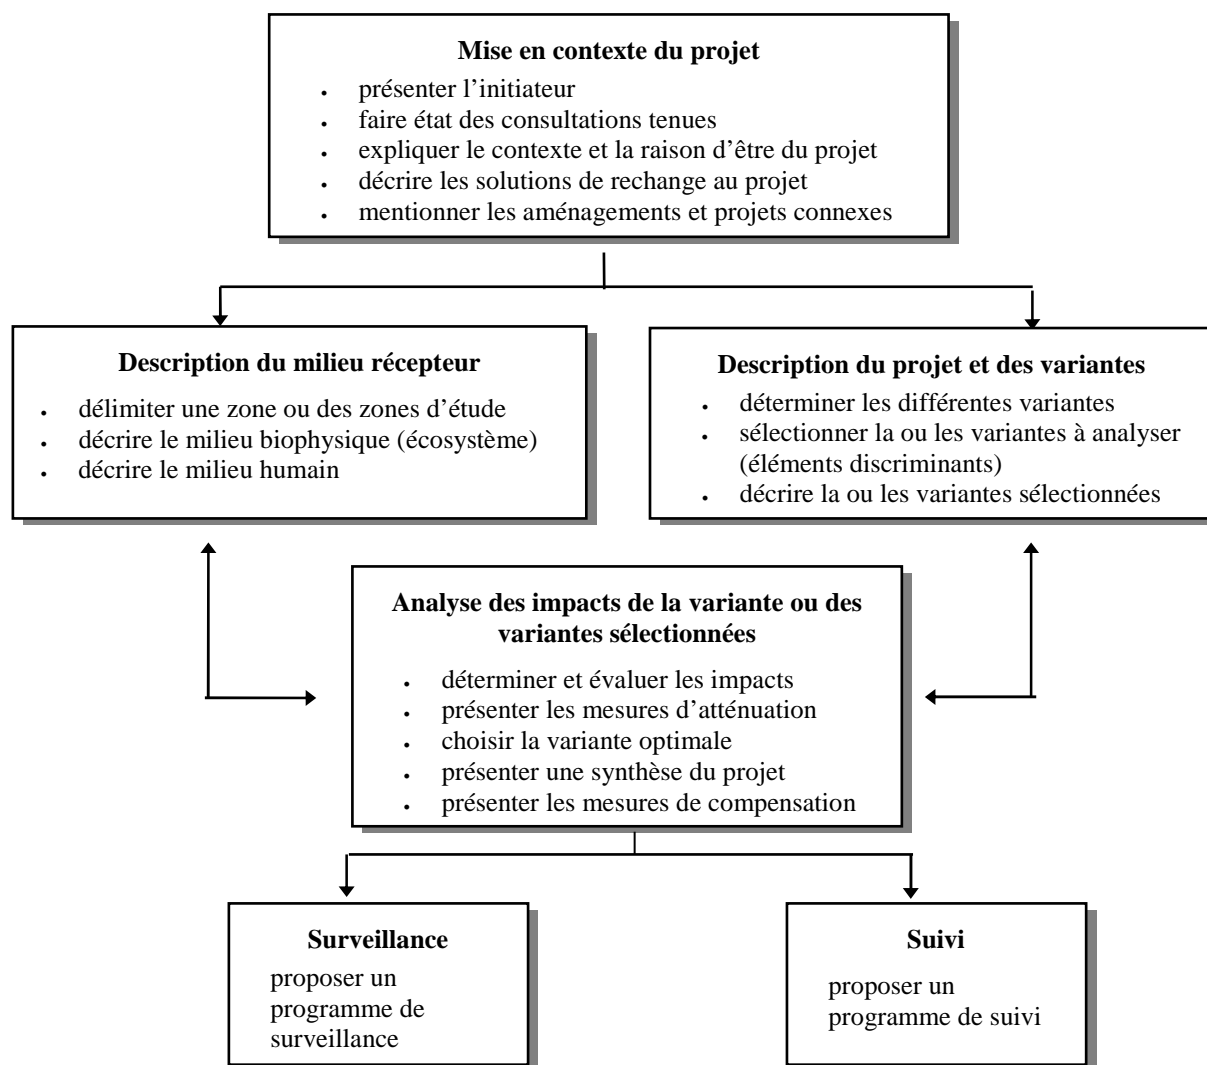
**Mise en contexte du projet**

- présenter l'initiateur
- faire état des consultations tenues
- expliquer le contexte et la raison d'être du projet
- décrire les solutions de rechange au projet
- mentionner les aménagements et projets connexes

**Description du milieu récepteur**

- délimiter une zone ou des zones d'étude
- décrire le milieu biophysique (écosystème)
- décrire le milieu humain

**Description du projet et des variantes**

- déterminer les différentes variantes
- sélectionner la ou les variantes à analyser (éléments discriminants)
- décrire la ou les variantes sélectionnées

**Analyse des impacts de la variante ou des variantes sélectionnées**

- déterminer et évaluer les impacts
- présenter les mesures d'atténuation
- choisir la variante optimale
- présenter une synthèse du projet
- présenter les mesures de compensation

**Surveillance**

proposer un programme de surveillance

**Suivi**

proposer un programme de suivi